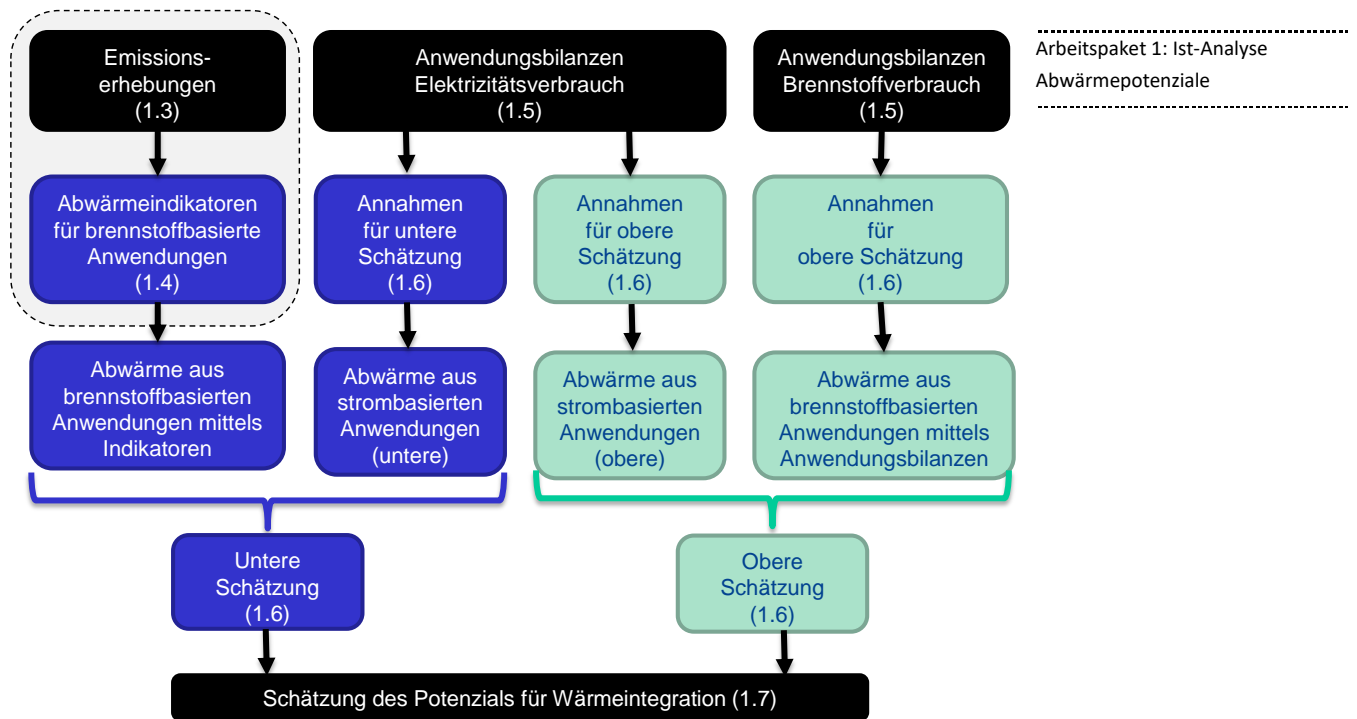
Emissionserhebungen
(1.3)

Anwendungsbilanzen
Elektrizitätsverbrauch
(1.5)

Anwendungsbilanzen
Brennstoffverbrauch
(1.5)

Arbeitspaket 1: Ist-Analyse
Abwärmepotenziale

Abwärmeindikatoren
für brennstoffbasierte
Anwendungen
(1.4)

Annahmen
für untere
Schätzung
(1.6)

Annahmen
für obere
Schätzung
(1.6)

Annahmen
für
obere Schätzung
(1.6)

Abwärme aus
brennstoffbasierten
Anwendungen mittels
Indikatoren

Abwärme aus
strombasierten
Anwendungen
(untere)

Abwärme aus
strombasierten
Anwendungen
(obere)

Abwärme aus
brennstoffbasierten
Anwendungen mittels
Anwendungsbilanzen

Untere
Schätzung
(1.6)

Obere
Schätzung
(1.6)

Schätzung des Potenzials für Wärmeintegration (1.7)